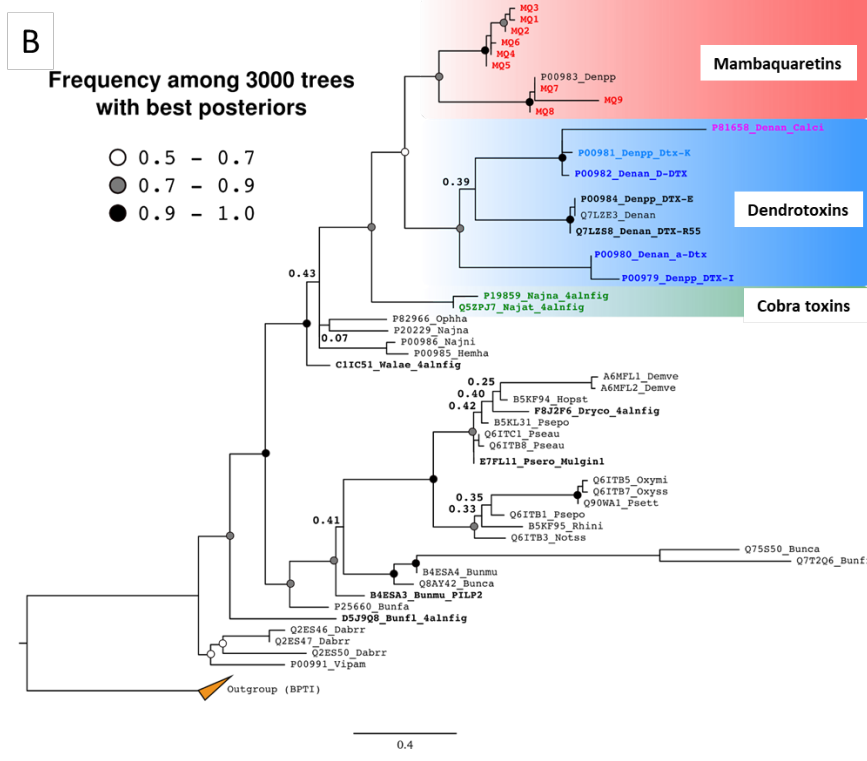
B

Frequency among 3000 trees with best posteriors

0.5 – 0.7
0.7 – 0.9
0.9 – 1.0

MQ3
MQ1
MQ2
MQ6
MQ4
MQ5
P00983_Denpp
MQ7
MQ9
MQ8

Mambaquaretins

P81658_Denan_Calci
P00981_Denpp_Dtx-K
P00982_Denan_D-DTX
0.39
P00984_Denpp_DTX-E
Q7LZE3_Denan
Q7LZS8_Denan_DTX-R55

Dendrotoxins

P00980_Denan_a-Dtx
P00979_Denpp_DTX-I

0.43
P19859_Najna_4alnfig
Q5ZPJ7_Najat_4alnfig

Cobra toxins

P82966_Ophha
P20229_Najna
0.07
P00986_Najni
P00985_Hemha
C1IC51_Walae_4alnfig

0.25
A6MFL1_Demve
A6MFL2_Demve
0.40
B5KF94_Hopst
0.42
F8J2F6_Dryco_4alnfig
B5KL31_Psepo
Q6ITC1_Pseau
Q6ITB8_Pseau
E7FL11_Psero_Mulgin1

Q6ITB5_Oxymi
Q6ITB7_Oxyss
0.35
Q90WA1_Psett
0.33
Q6ITB1_Psepo
0.41
B5KF95_Rhini
Q6ITB3_Notss

Q75S50_Bunca
Q7T2Q6_Bunf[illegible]
B4ESA4_Bunmu
Q8AY42_Bunca
B4ESA3_Bunmu_PILP2
P25660_Bunfa
D5J9Q8_Bunfl_4alnfig
Q2ES46_Dabrr
Q2ES47_Dabrr
Q2ES50_Dabrr
P00991_Vipam
Outgroup (BPTI)

0.4